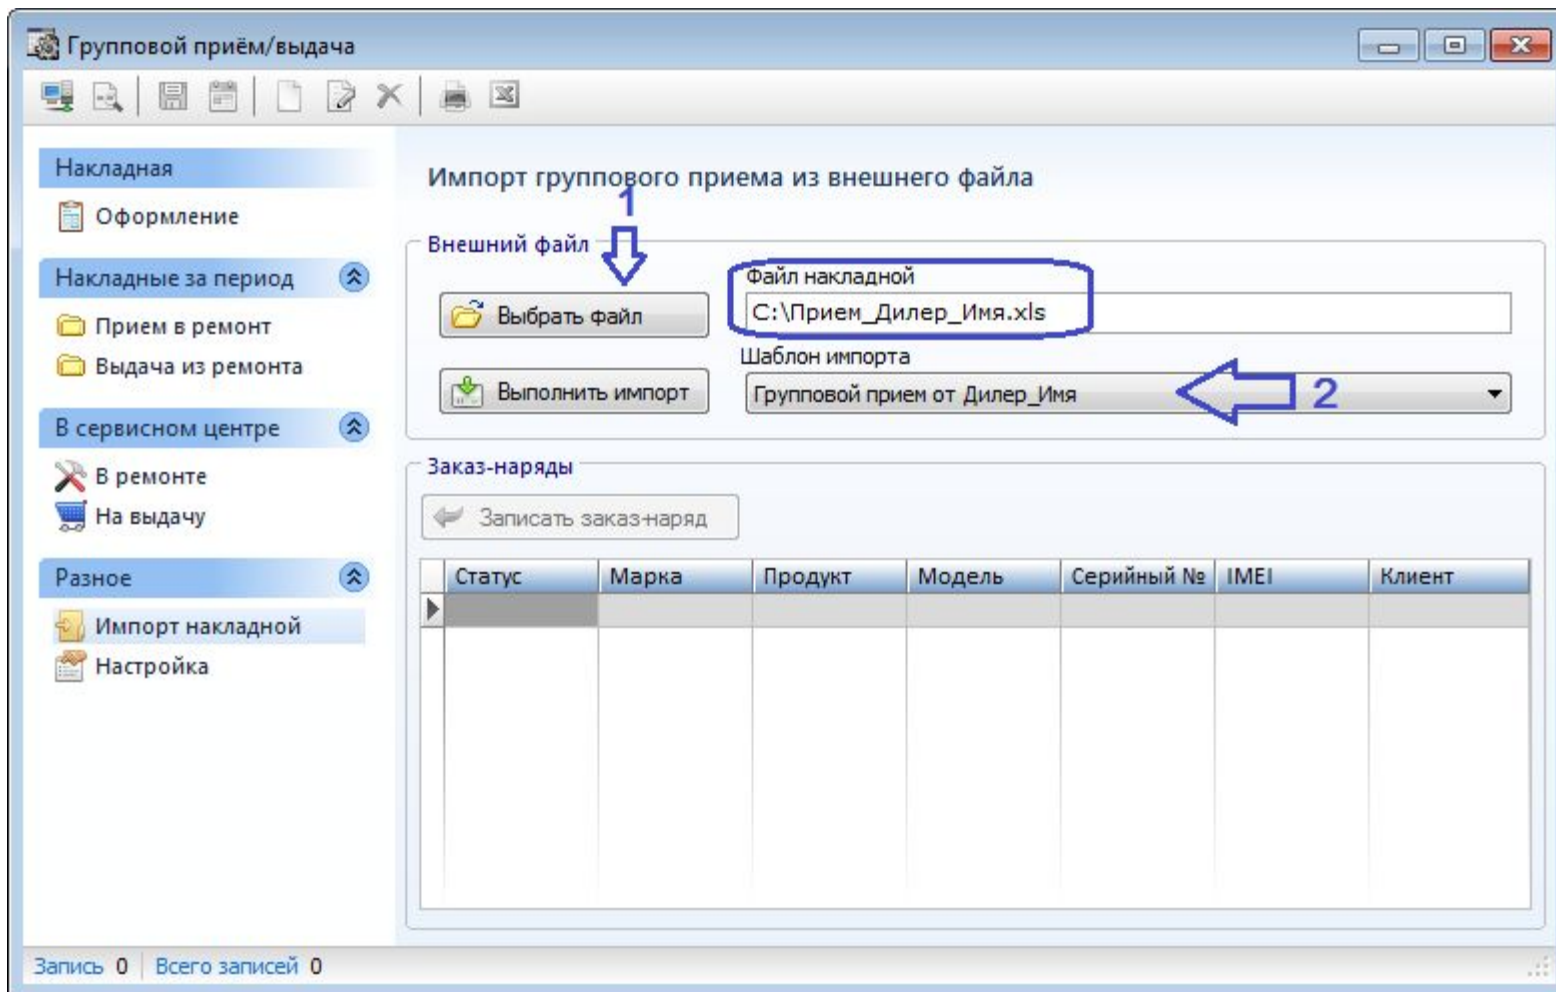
Групповой приём/выдача

Накладная

Оформление

Накладные за период

Прием в ремонт

Выдача из ремонта

В сервисном центре

В ремонте

На выдачу

Разное

Импорт накладной

Настройка

Импорт группового приема из внешнего файла

1

Внешний файл

Выбрать файл

Файл накладной

C:\Прием_Дилер_Имя.xls

Шаблон импорта

Выполнить импорт

Групповой прием от Дилер_Имя

2

Заказ-наряды

Записать заказ-наряд

| | Статус | Марка | Продукт | Модель | Серийный № | IMEI | Клиент |
|---|---|---|---|---|---|---|---|
| | | | | | | | |

Запись 0 Всего записей 0